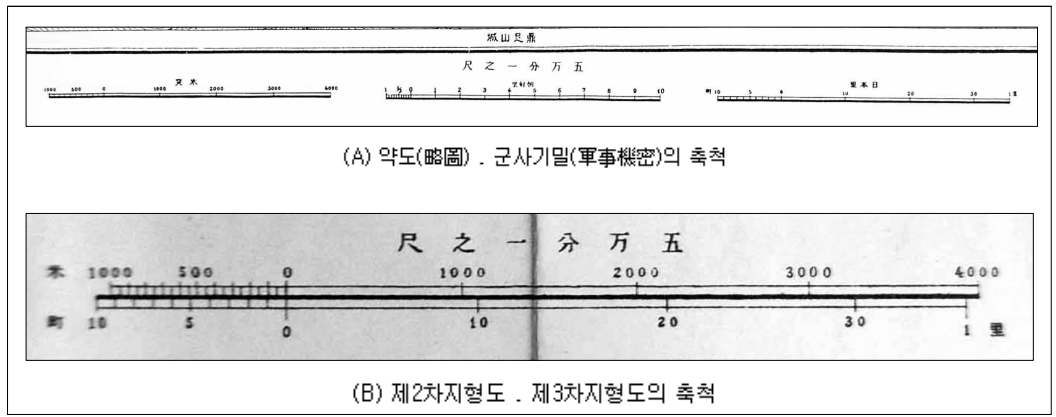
城山見鼎

尺 之 一 分 万 五

1000 500 0 1000 2000 3000 4000

1 ½ 0 1 2 3 4 5 6 7 8 9 10

町 10 5 0 10 20 30 1 里

(A) 약도(略圖) . 군사기밀(軍事機密)의 축척

尺 之 一 分 万 五

米 1000 500 0 1000 2000 3000 4000

町 10 5 0 10 20 30 1 里

(B) 제2차지형도 . 제3차지형도의 축척